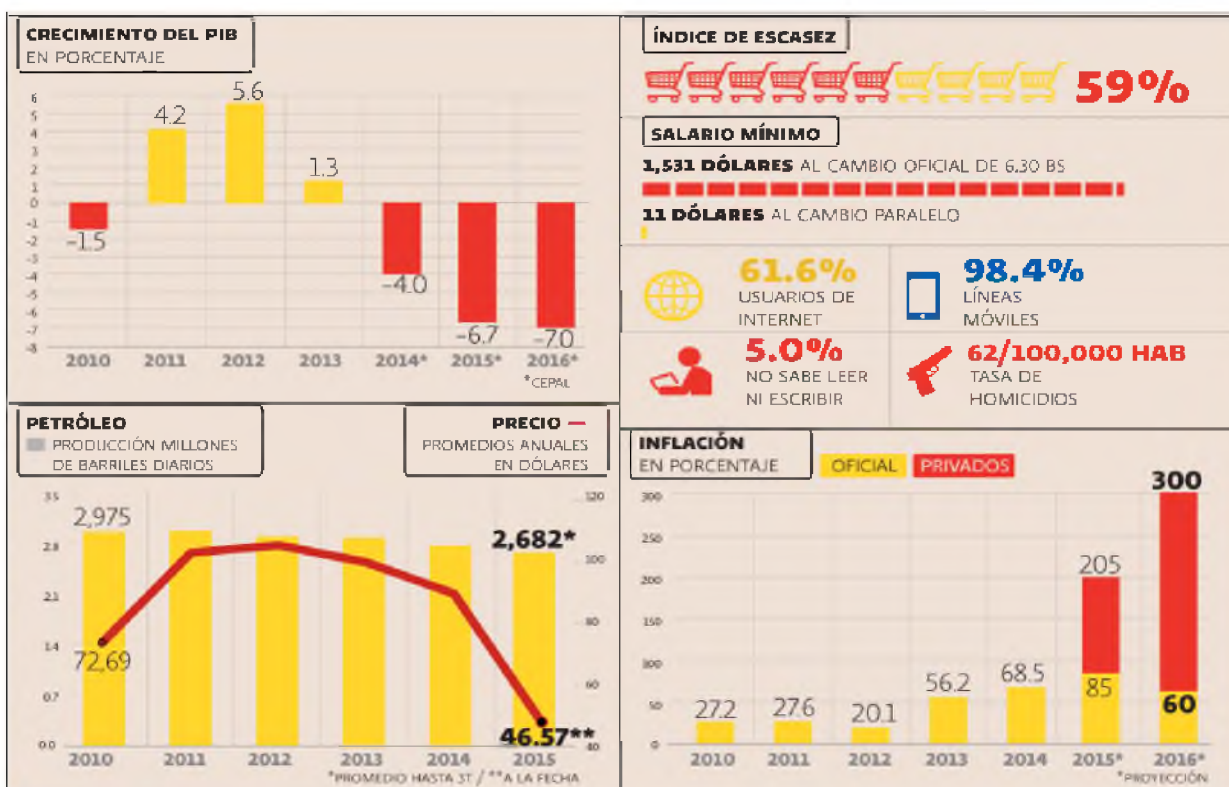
CRECIMIENTO DEL PIB
EN PORCENTAJE

6
5
4
3
2
1
0
-1
-2
-3
-4
-5
-6
-7
-8

-1.5
4.2
5.6
1.3
-4.0
-6.7
-7.0

2010 2011 2012 2013 2014* 2015* 2016*
*CEPAL

ÍNDICE DE ESCASEZ
59%

SALARIO MÍNIMO
1,531 DÓLARES AL CAMBIO OFICIAL DE 6.30 BS
11 DÓLARES AL CAMBIO PARALELO

61.6%
USUARIOS DE INTERNET

98.4%
LÍNEAS MÓVILES

5.0%
NO SABE LEER NI ESCRIBIR

62/100,000 HAB
TASA DE HOMICIDIOS

PETRÓLEO
PRODUCCIÓN MILLONES DE BARRILES DIARIOS

PRECIO —
PROMEDIOS ANUALES EN DÓLARES

3.5
2.8
2.1
1.4
0.7
0.0

120
100
80
60
40

2,975
2,682*
72.69
46.57**

2010 2011 2012 2013 2014 2015
*PROMEDIO HASTA 3T / **A LA FECHA

INFLACIÓN
EN PORCENTAJE
OFICIAL PRIVADOS

300
250
200
150
100
50
0

27.2
27.6
20.1
56.2
68.5
205
85
300
60

2010 2011 2012 2013 2014 2015* 2016*
*PROYECCIÓN